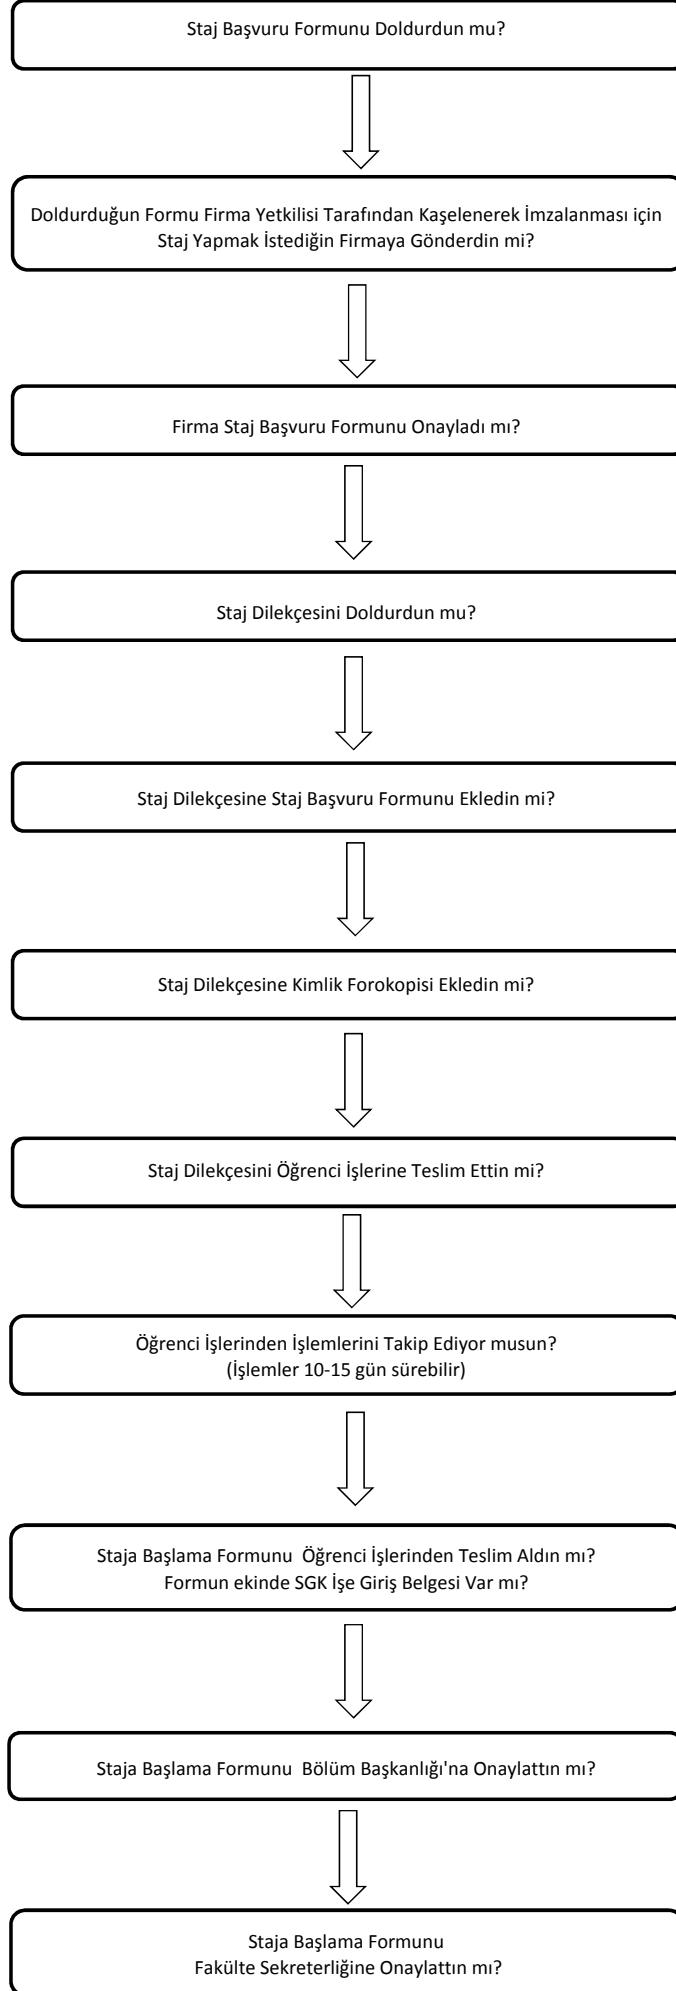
Staj Başvuru Formunu Doldurdun mu?

Doldurduğun Formu Firma Yetkilisi Tarafından Kaşelenerek İmzalanması için Staj Yapmak İstediğin Firmaya Gönderdin mi?

Firma Staj Başvuru Formunu Onayladı mı?

Staj Dilekçesini Doldurdun mu?

Staj Dilekçesine Staj Başvuru Formunu Ekledin mi?

Staj Dilekçesine Kimlik Forokopisi Ekledin mi?

Staj Dilekçesini Öğrenci İşlerine Teslim Ettin mi?

Öğrenci İşlerinden İşlemlerini Takip Ediyor musun?
(İşlemler 10-15 gün sürebilir)

Staja Başlama Formunu Öğrenci İşlerinden Teslim Aldın mı?
Formun ekinde SGK İşe Giriş Belgesi Var mı?

Staja Başlama Formunu Bölüm Başkanlığı'na Onaylattın mı?

Staja Başlama Formunu
Fakülte Sekreterliğine Onaylattın mı?